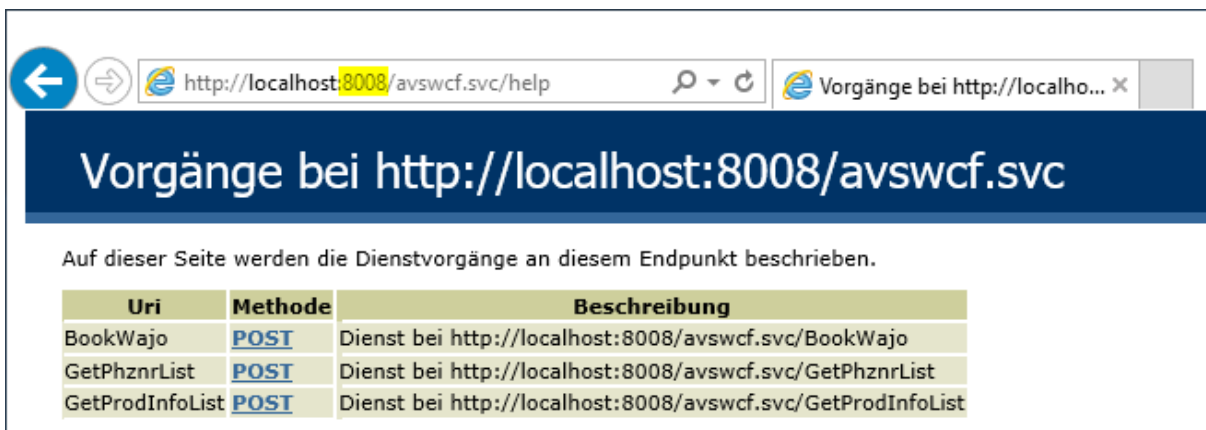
http://localhost:8008/avswcf.svc/help

Vorgänge bei http://localho...

Vorgänge bei http://localhost:8008/avswcf.svc

Auf dieser Seite werden die Dienstvorgänge an diesem Endpunkt beschrieben.

| Uri | Methode | Beschreibung |
|---|---|---|
| BookWajo | POST | Dienst bei http://localhost:8008/avswcf.svc/BookWajo |
| GetPhznrList | POST | Dienst bei http://localhost:8008/avswcf.svc/GetPhznrList |
| GetProdInfoList | POST | Dienst bei http://localhost:8008/avswcf.svc/GetProdInfoList |